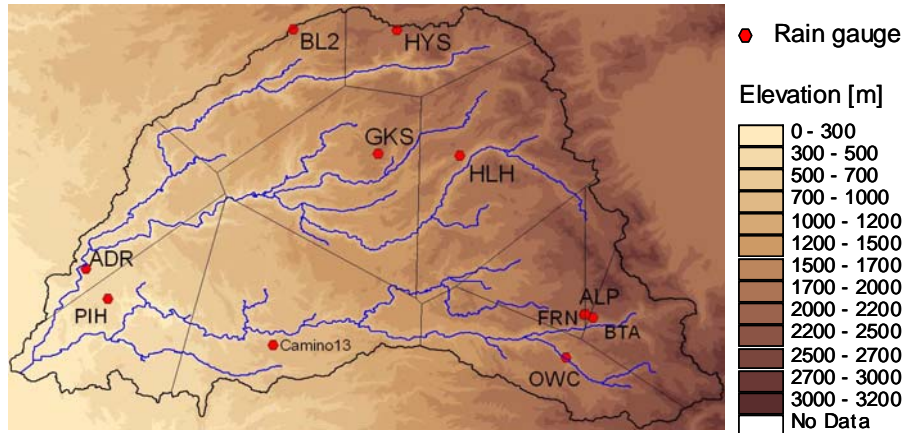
BL2
HYS
GKS
HLH
ADR
PIH
Camino13
ALP
FRN
BTA
OWC

Rain gauge

Elevation [m]
0 - 300
300 - 500
500 - 700
700 - 1000
1000 - 1200
1200 - 1500
1500 - 1700
1700 - 2000
2000 - 2200
2200 - 2500
2500 - 2700
2700 - 3000
3000 - 3200
No Data